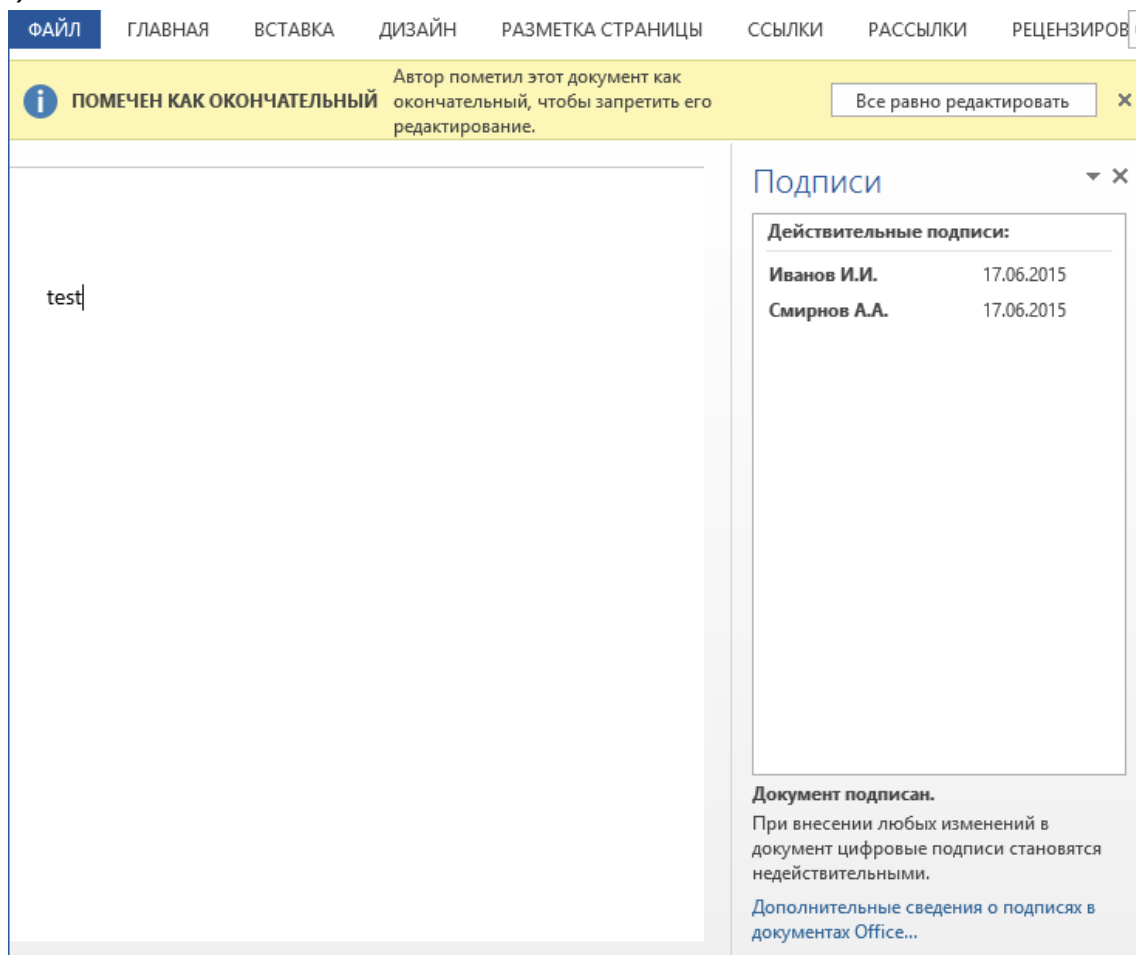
ФАЙЛ ГЛАВНАЯ ВСТАВКА ДИЗАЙН РАЗМЕТКА СТРАНИЦЫ ССЫЛКИ РАССЫЛКИ РЕЦЕНЗИРОВ

ПОМЕЧЕН КАК ОКОНЧАТЕЛЬНЫЙ Автор пометил этот документ как окончательный, чтобы запретить его редактирование. Все равно редактировать

test

Подписи

Действительные подписи:

| | |
|---|---|
| Иванов И.И. | 17.06.2015 |
| Смирнов А.А. | 17.06.2015 |

Документ подписан.

При внесении любых изменений в документ цифровые подписи становятся недействительными.

Дополнительные сведения о подписях в документах Office...